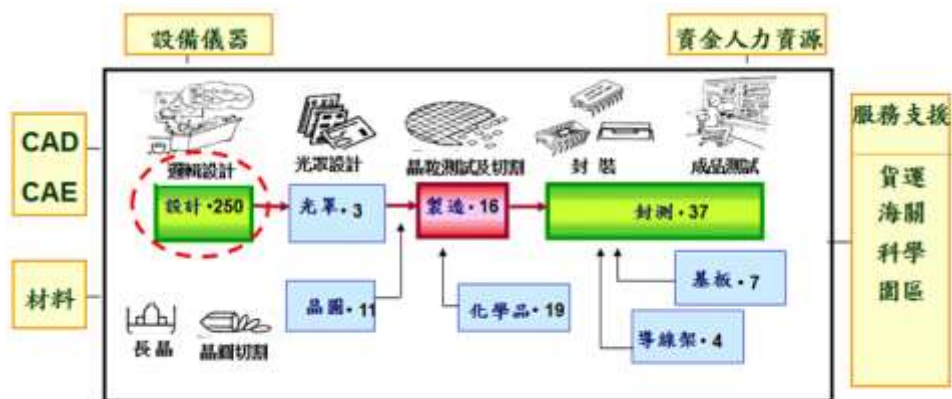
設備儀器

資金人力資源

CAD
CAE

材料

服務支援
貨運
海關
科學
園區

邏輯設計

光罩設計

晶粒測試及切割

封裝

成品測試

設計 • 250

光罩 • 3

製造 • 16

封測 • 37

晶圓 • 11

化學品 • 19

基板 • 7

導線架 • 4

長晶

晶圓切割